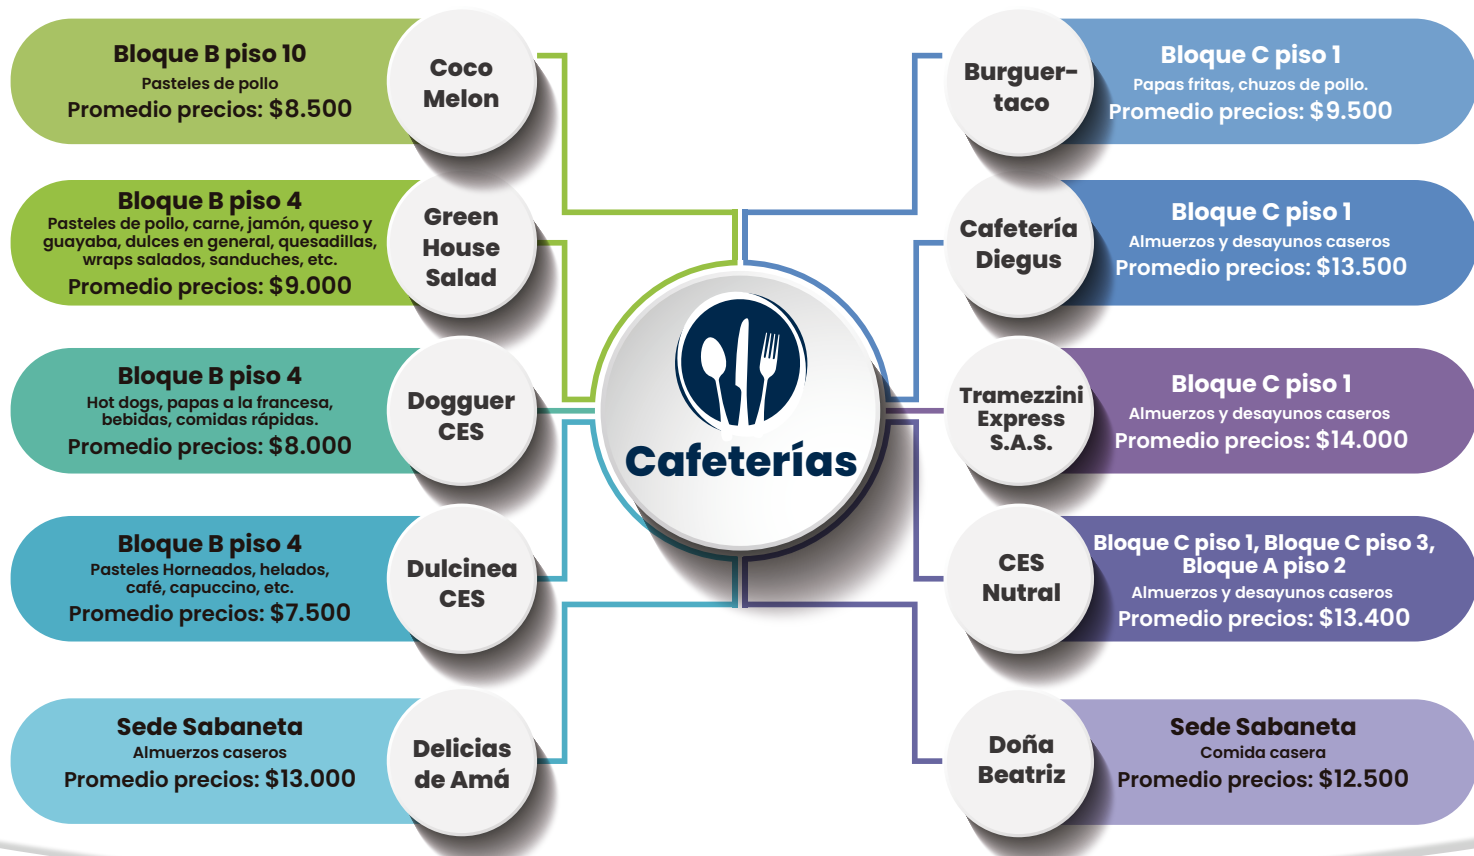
Bloque B piso 10
Pasteles de pollo
Promedio precios: $8.500

Coco Melon

Bloque B piso 4
Pasteles de pollo, carne, jamón, queso y guayaba, dulces en general, quesadillas, wraps salados, sanduches, etc.
Promedio precios: $9.000

Green House Salad

Bloque B piso 4
Hot dogs, papas a la francesa, bebidas, comidas rápidas.
Promedio precios: $8.000

Dogguer CES

Bloque B piso 4
Pasteles Horneados, helados, café, capuccino, etc.
Promedio precios: $7.500

Dulcinea CES

Sede Sabaneta
Almuerzos caseros
Promedio precios: $13.000

Delicias de Amá

Cafeterías

Burguer-taco

Bloque C piso 1
Papas fritas, chuzos de pollo.
Promedio precios: $9.500

Cafetería Diegus

Bloque C piso 1
Almuerzos y desayunos caseros
Promedio precios: $13.500

Tramezzini Express S.A.S.

Bloque C piso 1
Almuerzos y desayunos caseros
Promedio precios: $14.000

CES Nutral

Bloque C piso 1, Bloque C piso 3, Bloque A piso 2
Almuerzos y desayunos caseros
Promedio precios: $13.400

Doña Beatriz

Sede Sabaneta
Comida casera
Promedio precios: $12.500